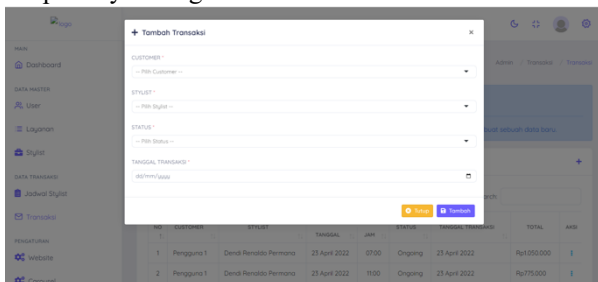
logo

MAIN
Dashboard
DATA MASTER
User
Layanan
Stylist
DATA TRANSAKSI
Jadwal Stylist
Transaksi
PENGATURAN
Website
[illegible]

Admin > Transaksi > Transaksi

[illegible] ruat sebuah data baru

+

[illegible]rch:

| NO | CUSTOMER | STYLIST | TANGGAL | JAM | STATUS | TANGGAL TRANSAKSI | TOTAL | AKSI |
|---|---|---|---|---|---|---|---|---|
| 1 | Pengguna 1 | Dendi Renaldo Permana | 23 April 2022 | 07:00 | Ongoing | 23 April 2022 | Rp1.050.000 | ⋮ |
| 2 | Pengguna 1 | Dendi Renaldo Permana | 23 April 2022 | 11:00 | Ongoing | 23 April 2022 | Rp775.000 | ⋮ |

+ Tambah Transaksi ×

CUSTOMER *
-- Pilih Customer --

STYLIST *
-- Pilih Stylist --

STATUS *
-- Pilih Status --

TANGGAL TRANSAKSI *
dd/mm/yyyy

Tutup Tambah